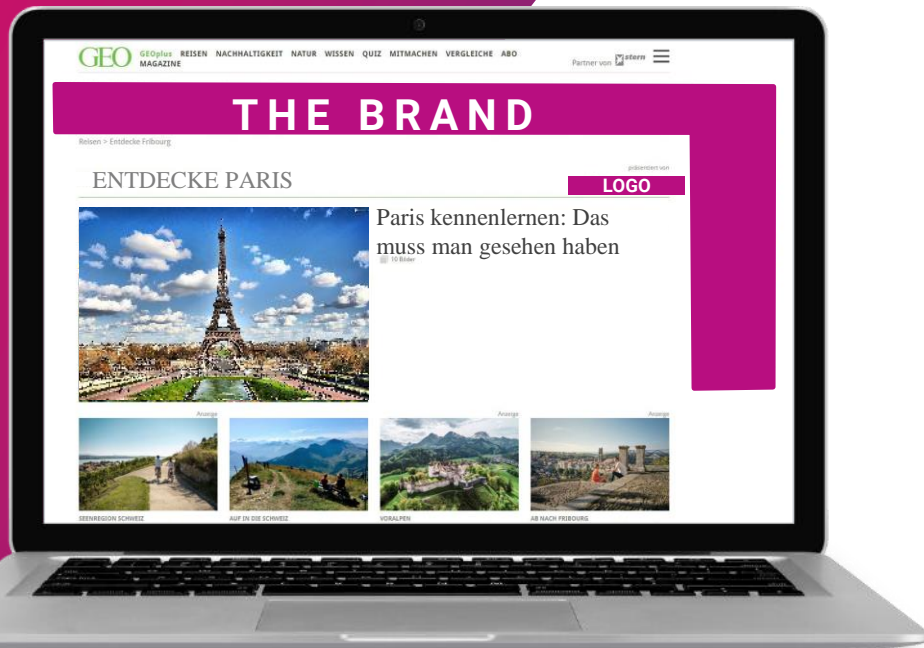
GEO GEOplus MAGAZINE REISEN NACHHALTIGKEIT NATUR WISSEN QUIZ MITMACHEN VERGLEICHE ABO

Partner von stern

THE BRAND

Reisen > Entdecke Fribourg

präsentiert von

ENTDECKE PARIS

LOGO

Paris kennenlernen: Das muss man gesehen haben

10 Bilder

Anzeige

Anzeige

Anzeige

SEENREGION SCHWEIZ

AUF IN DIE SCHWEIZ

VORALPEN

AB NACH FRIBOURG